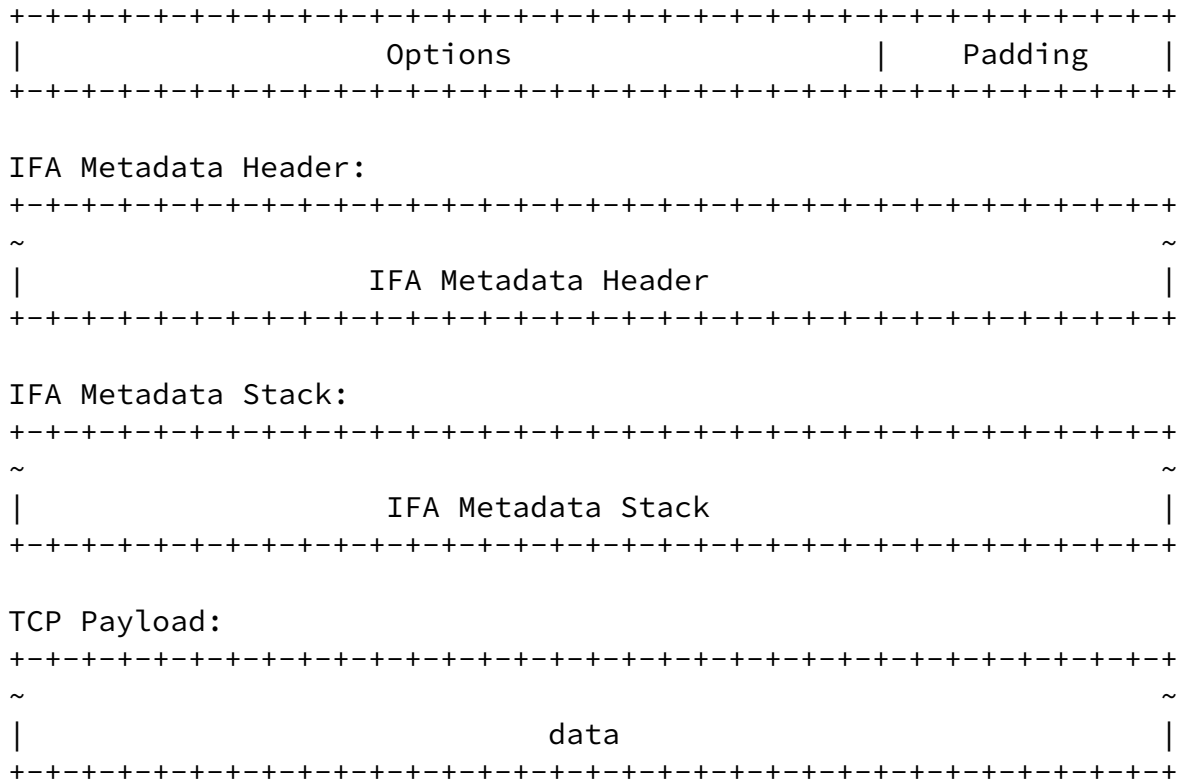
+-+-+-+-+-+-+-+-+-+-+-+-+-+-+-+-+-+-+-+-+-+-+-+-+-+-+-+-+-+-+-+-+
|                    Options                    |    Padding    |
+-+-+-+-+-+-+-+-+-+-+-+-+-+-+-+-+-+-+-+-+-+-+-+-+-+-+-+-+-+-+-+-+

IFA Metadata Header:
+-+-+-+-+-+-+-+-+-+-+-+-+-+-+-+-+-+-+-+-+-+-+-+-+-+-+-+-+-+-+-+-+
~                                                               ~
|                    IFA Metadata Header                        |
+-+-+-+-+-+-+-+-+-+-+-+-+-+-+-+-+-+-+-+-+-+-+-+-+-+-+-+-+-+-+-+-+

IFA Metadata Stack:
+-+-+-+-+-+-+-+-+-+-+-+-+-+-+-+-+-+-+-+-+-+-+-+-+-+-+-+-+-+-+-+-+
~                                                               ~
|                    IFA Metadata Stack                         |
+-+-+-+-+-+-+-+-+-+-+-+-+-+-+-+-+-+-+-+-+-+-+-+-+-+-+-+-+-+-+-+-+

TCP Payload:
+-+-+-+-+-+-+-+-+-+-+-+-+-+-+-+-+-+-+-+-+-+-+-+-+-+-+-+-+-+-+-+-+
~                                                               ~
|                             data                              |
+-+-+-+-+-+-+-+-+-+-+-+-+-+-+-+-+-+-+-+-+-+-+-+-+-+-+-+-+-+-+-+-+